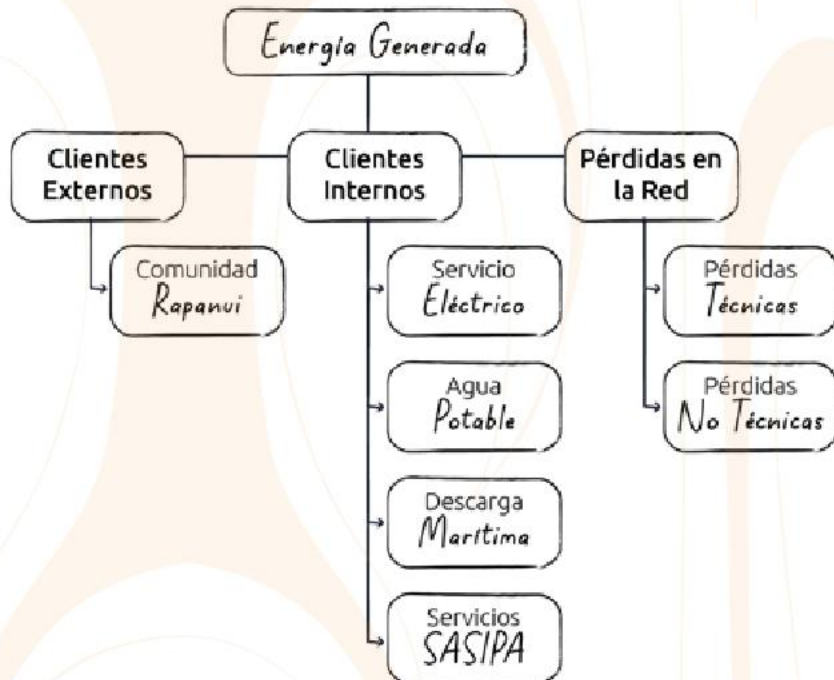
Energía Generada

Clientes Externos

Clientes Internos

Pérdidas en la Red

Comunidad Rapanui

Servicio Eléctrico

Agua Potable

Descarga Maritima

Servicios SASIPA

Pérdidas Técnicas

Pérdidas No Técnicas